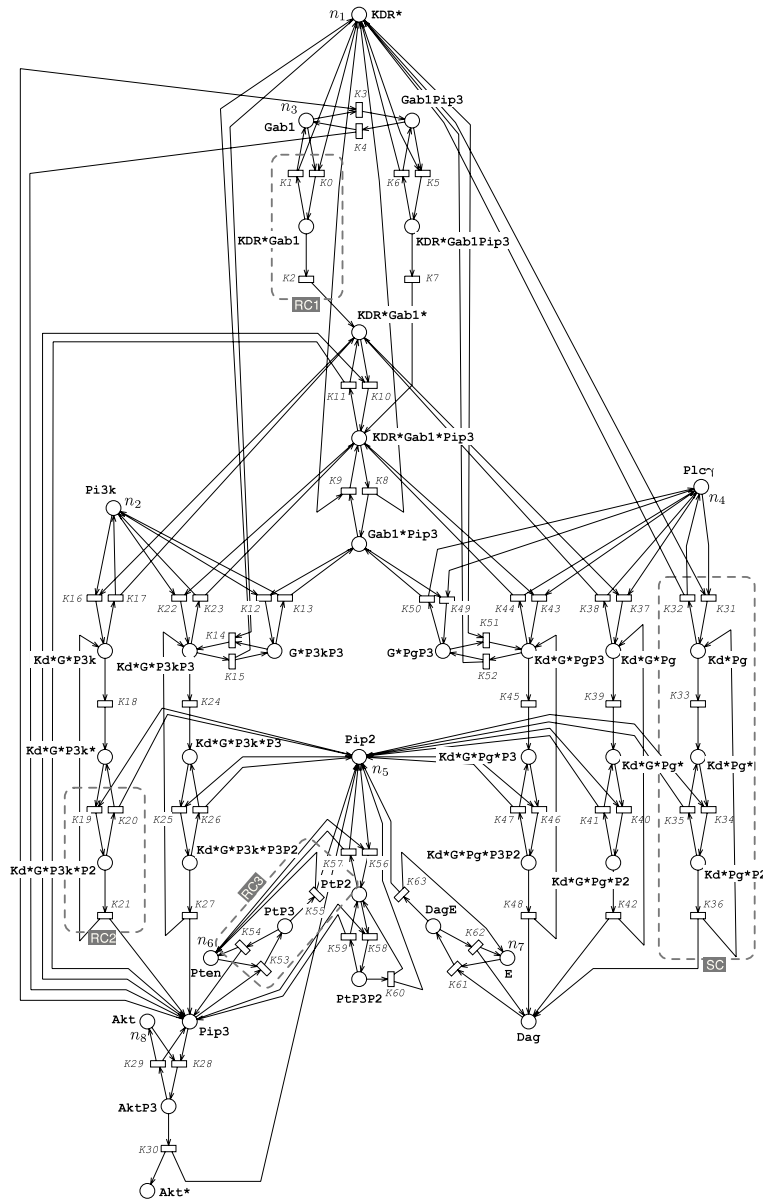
$n_1$ KDR*

$n_3$ Gab1 K3 K4 Gab1Pip3

K1 K0 K6 K5

KDR*Gab1 KDR*Gab1Pip3

K2 K7

RC1

KDR*Gab1*

K11 K10

KDR*Gab1*Pip3

K9 K8

Plc$\gamma$ $n_4$

Pi3k $n_2$

Gab1*Pip3

K16 K17 K22 K23 K12 K13 K50 K49 K44 K43 K38 K37 K32 K31

K14 K15 K51 K52

Kd*G*P3k Kd*G*P3kP3 G*P3kP3 G*PgP3 Kd*G*PgP3 Kd*G*Pg Kd*Pg

K18 K24 K45 K39 K33

Pip2 $n_5$

Kd*G*P3k* Kd*G*P3k*P3 Kd*G*Pg*P3 Kd*G*Pg* Kd*Pg*

K19 K20 K25 K26 K47 K46 K41 K40 K35 K34

Kd*G*P3k*P2 Kd*G*P3k*P3P2 K57 K56 Kd*G*Pg*P3P2 Kd*Pg*P2

RC3 PtP2 K63 Kd*G*Pg*P2

K21 K27 K55 K48 K42 K36

PtP3 DagE

$n_6$ K54 K62 $n_7$

Pten K53 K59 K58 E

RC2 K61 SC

PtP3P2 K60

Akt Dag

$n_8$ Pip3

K29 K28

AktP3

K30

Akt*